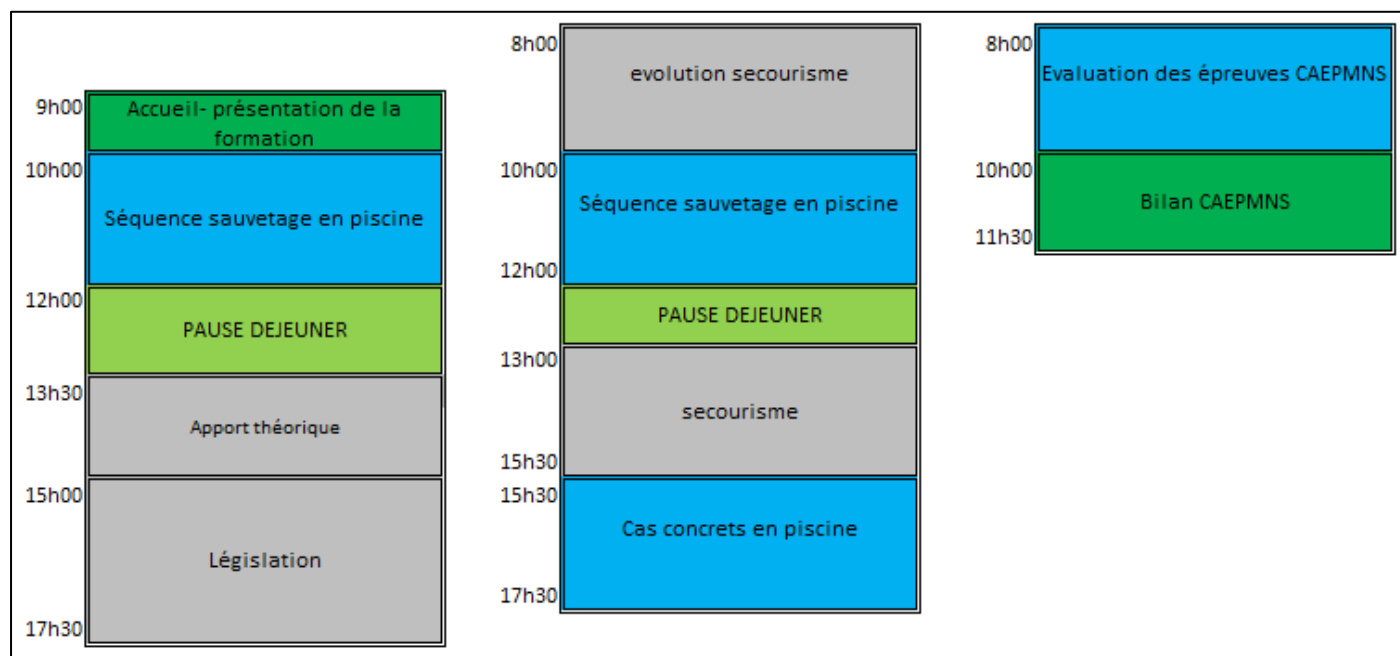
9h00 Accueil- présentation de la formation
10h00 Séquence sauvetage en piscine
12h00 PAUSE DEJEUNER
13h30 Apport théorique
15h00 Législation
17h30

8h00 evolution secourisme
10h00 Séquence sauvetage en piscine
12h00 PAUSE DEJEUNER
13h00 secourisme
15h30
15h30 Cas concrets en piscine
17h30

8h00 Evaluation des épreuves CAEPMNS
10h00 Bilan CAEPMNS
11h30